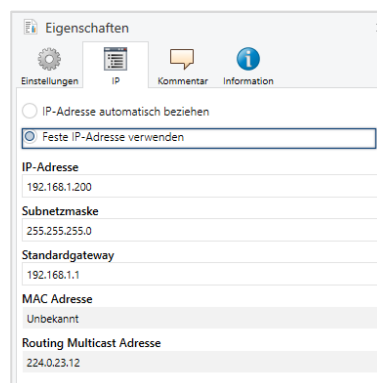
Eigenschaften

Einstellungen IP Kommentar Information

IP-Adresse automatisch beziehen

Feste IP-Adresse verwenden

IP-Adresse

192.168.1.200

Subnetzmaske

255.255.255.0

Standardgateway

192.168.1.1

MAC Adresse

Unbekannt

Routing Multicast Adresse

224.0.23.12